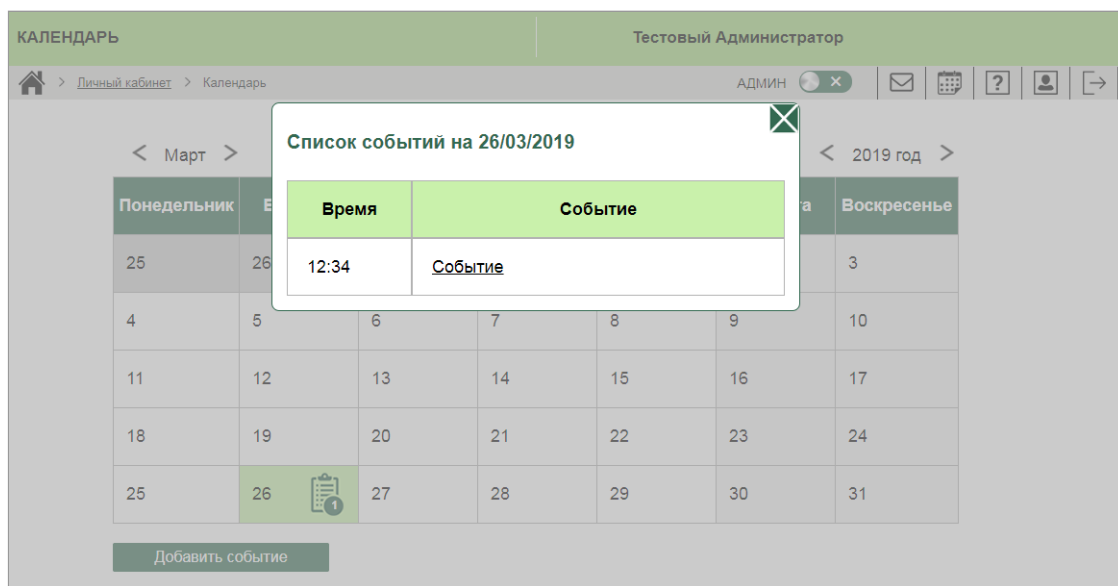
КАЛЕНДАРЬ

Тестовый Администратор

> Личный кабинет > Календарь

АДМИН

?

< Март >

< 2019 год >

| Понедельник | В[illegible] | | | | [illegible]та | Воскресенье |
|---|---|---|---|---|---|---|
| 25 | 26 | | | | | 3 |
| 4 | 5 | 6 | 7 | 8 | 9 | 10 |
| 11 | 12 | 13 | 14 | 15 | 16 | 17 |
| 18 | 19 | 20 | 21 | 22 | 23 | 24 |
| 25 | 26 1 | 27 | 28 | 29 | 30 | 31 |

Добавить событие

Список событий на 26/03/2019

| Время | Событие |
|---|---|
| 12:34 | Событие |